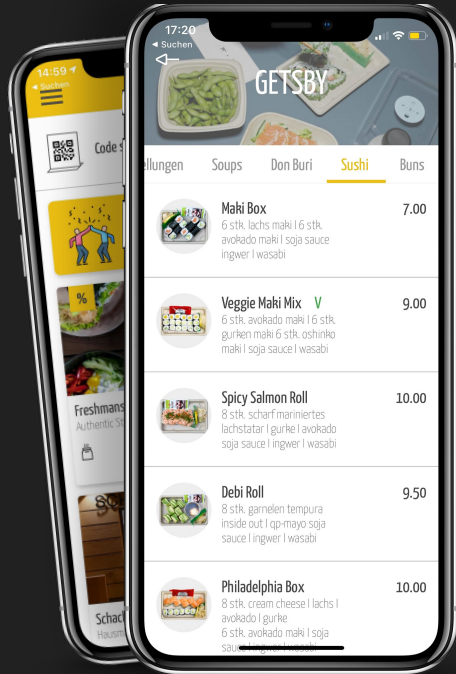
14:59
◂ Suchen
Code S
%
Freshmans
Authentic S
Schach
Hausm

17:20
◂ Suchen
GETSBY
ellungen Soups Don Buri Sushi Buns

Maki Box 7.00
6 stk. lachs maki | 6 stk. avokado maki | soja sauce ingwer | wasabi

Veggie Maki Mix V 9.00
6 stk. avokado maki | 6 stk. gurken maki 6 stk. oshinko maki | soja sauce | wasabi

Spicy Salmon Roll 10.00
8 stk. scharf mariniertes lachstatar | gurke | avokado soja sauce | ingwer | wasabi

Debi Roll 9.50
8 stk. garnelen tempura inside out | qp-mayo soja sauce | ingwer | wasabi

Philadelphia Box 10.00
8 stk. cream cheese | lachs | avokado | gurke
6 stk. avokado maki | soja sauce | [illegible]